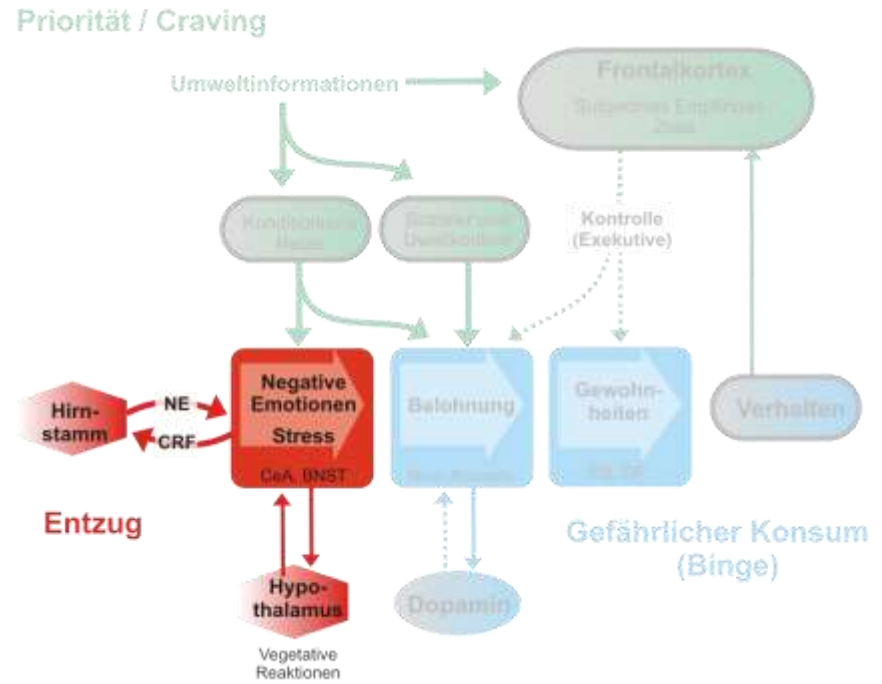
Priorität / Craving

Umweltinformationen

Frontalkortex

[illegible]

Kontrolle (Exekutive)

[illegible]

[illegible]

Hirnstamm

NE

CRF

Negative Emotionen Stress

CeA, BNST

Belohnung

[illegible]

Gewohnheiten

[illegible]

Verhalten

Entzug

Gefährlicher Konsum (Binge)

Hypothalamus

Vegetative Reaktionen

Dopamin